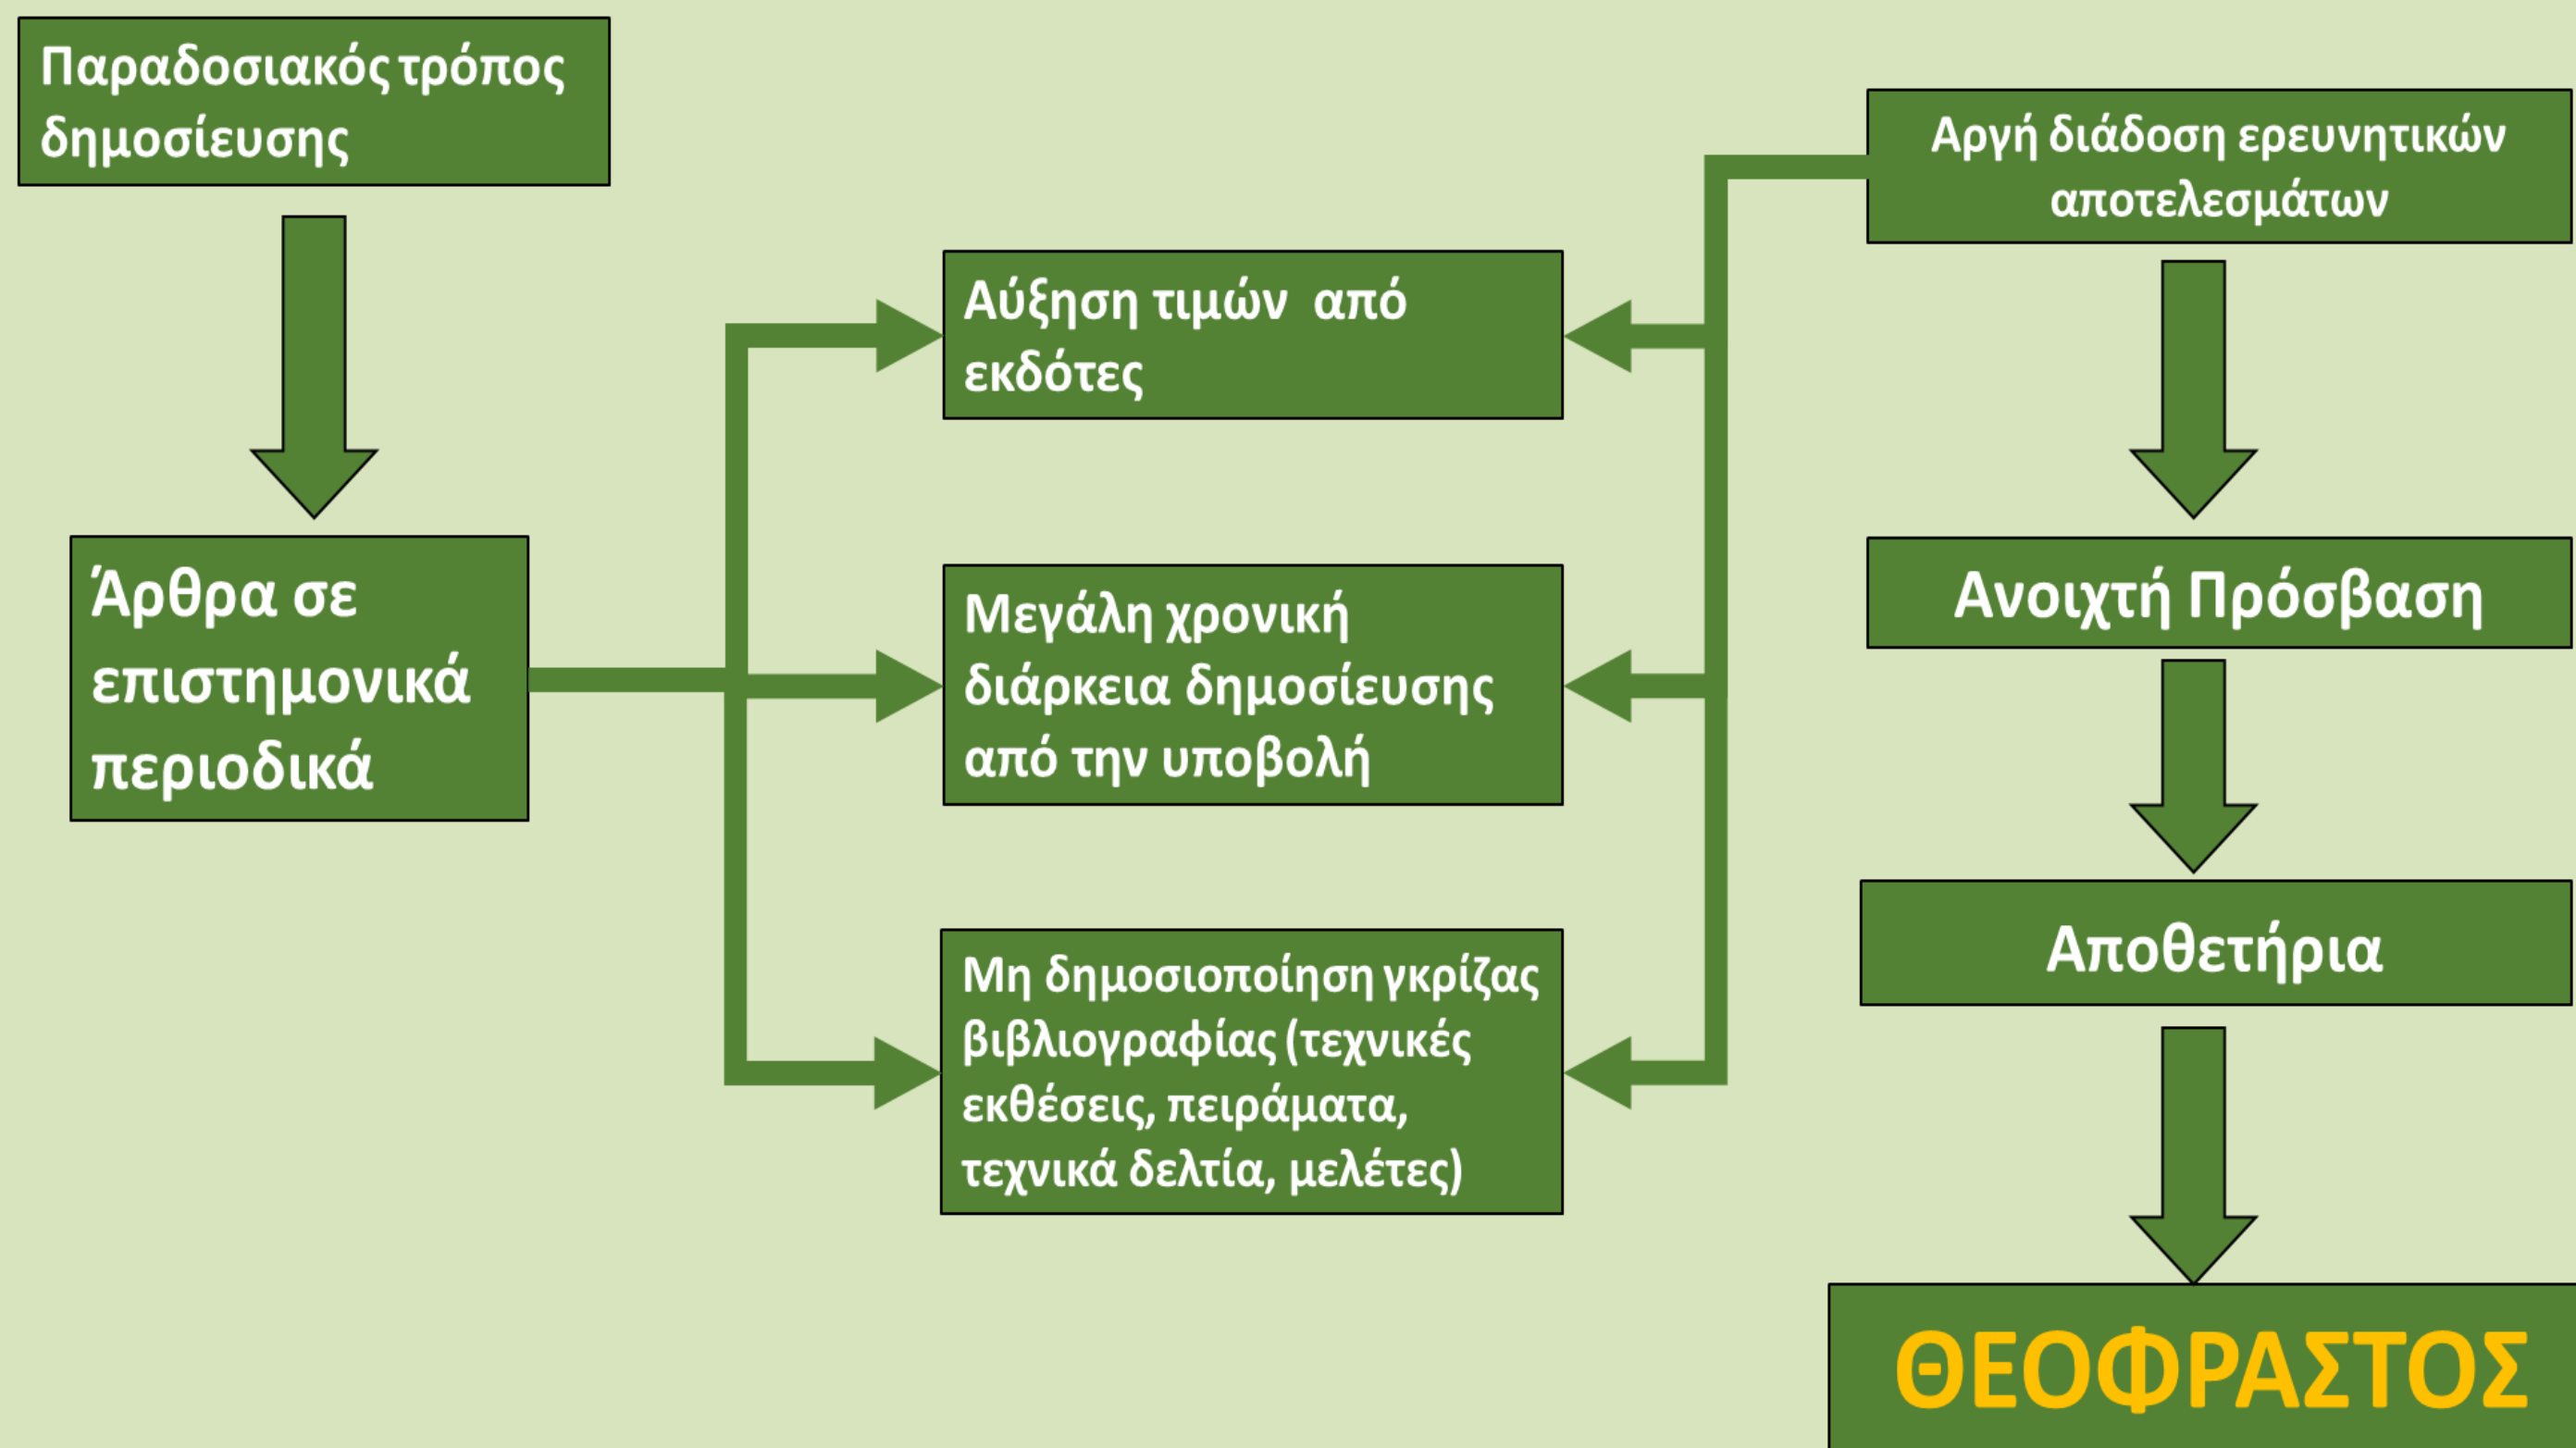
Παραδοσιακός τρόπος δημοσίευσης

Άρθρα σε επιστημονικά περιοδικά

Αύξηση τιμών από εκδότες

Μεγάλη χρονική διάρκεια δημοσίευσης από την υποβολή

Μη δημοσιοποίηση γκρίζας βιβλιογραφίας (τεχνικές εκθέσεις, πειράματα, τεχνικά δελτία, μελέτες)

Αργή διάδοση ερευνητικών αποτελεσμάτων

Ανοιχτή Πρόσβαση

Αποθετήρια

ΘΕΟΦΡΑΣΤΟΣ